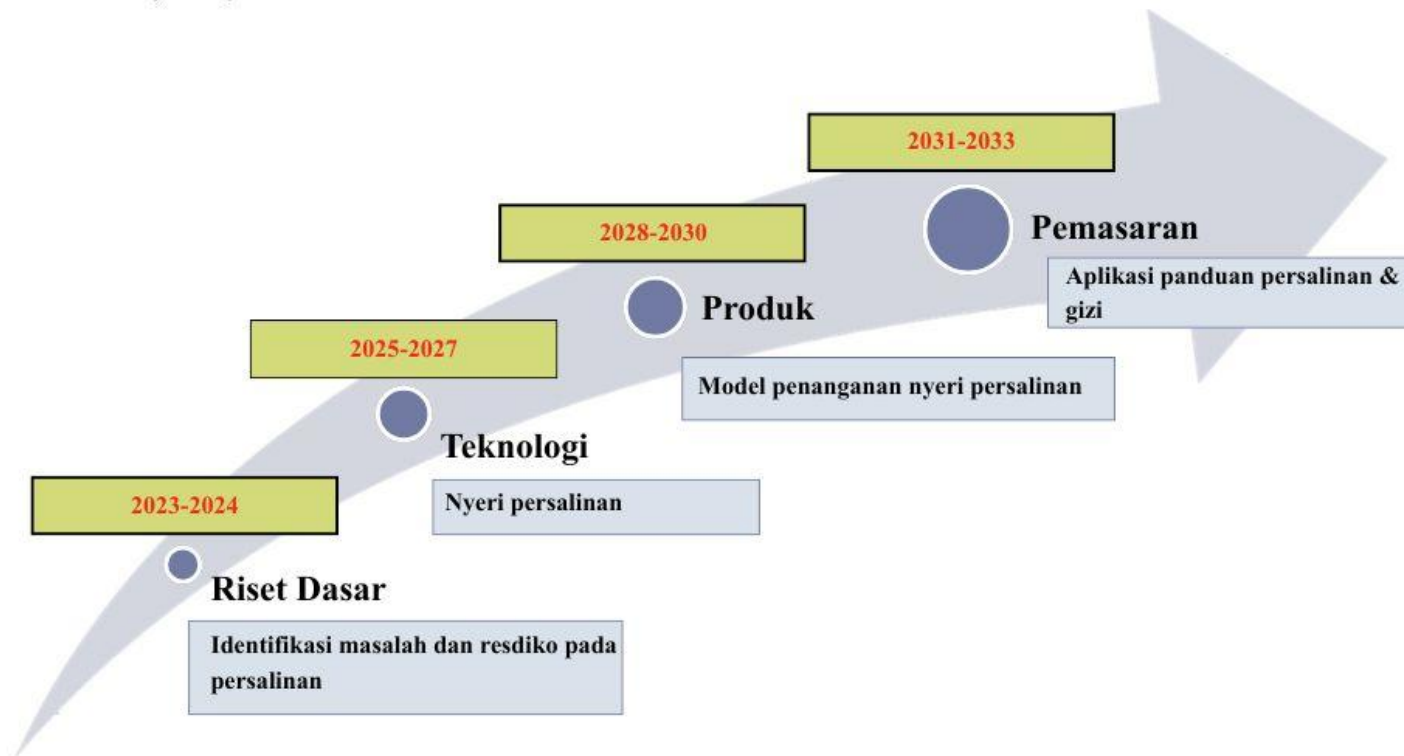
2031-2033

Pemasaran

Aplikasi panduan persalinan & gizi

2028-2030

Produk

Model penanganan nyeri persalinan

2025-2027

Teknologi

Nyeri persalinan

2023-2024

Riset Dasar

Identifikasi masalah dan resdiko pada persalinan